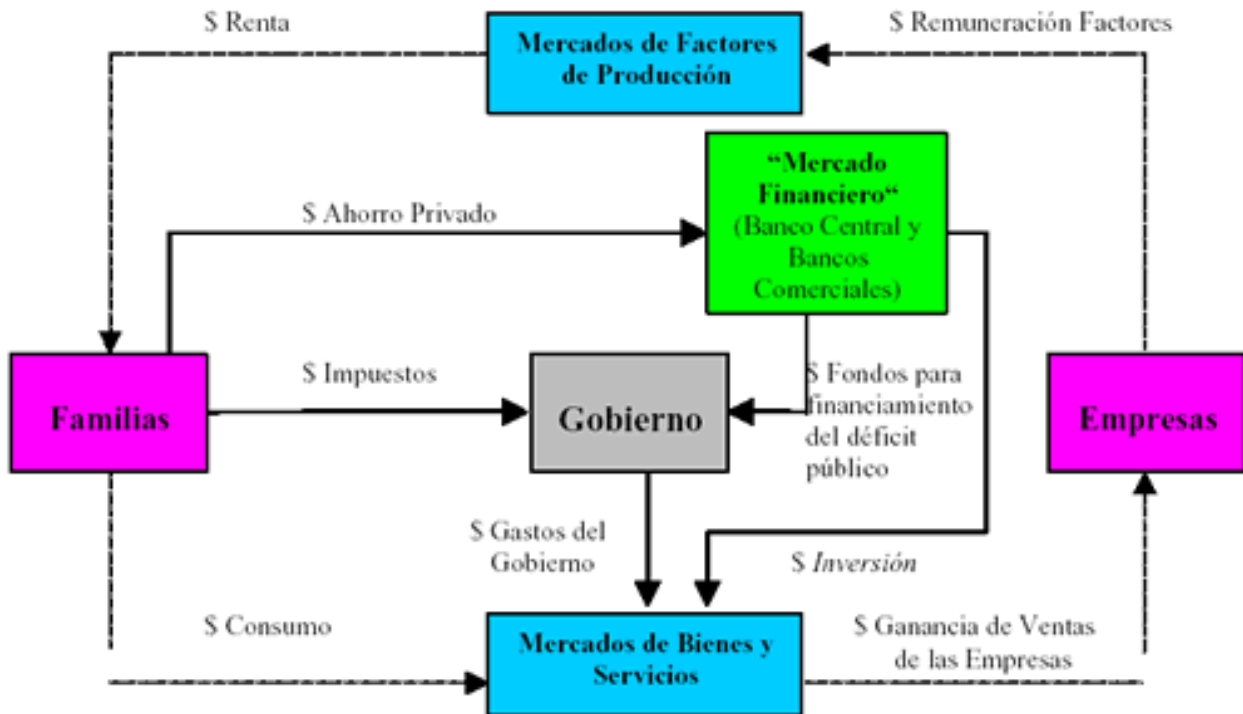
$ Renta

Mercados de Factores de Producción

$ Remuneración Factores

“Mercado Financiero“ (Banco Central y Bancos Comerciales)

$ Ahorro Privado

Familias

$ Impuestos

Gobierno

$ Fondos para financiamiento del déficit público

Empresas

$ Gastos del Gobierno

$ Inversión

$ Consumo

Mercados de Bienes y Servicios

$ Ganancia de Ventas de las Empresas